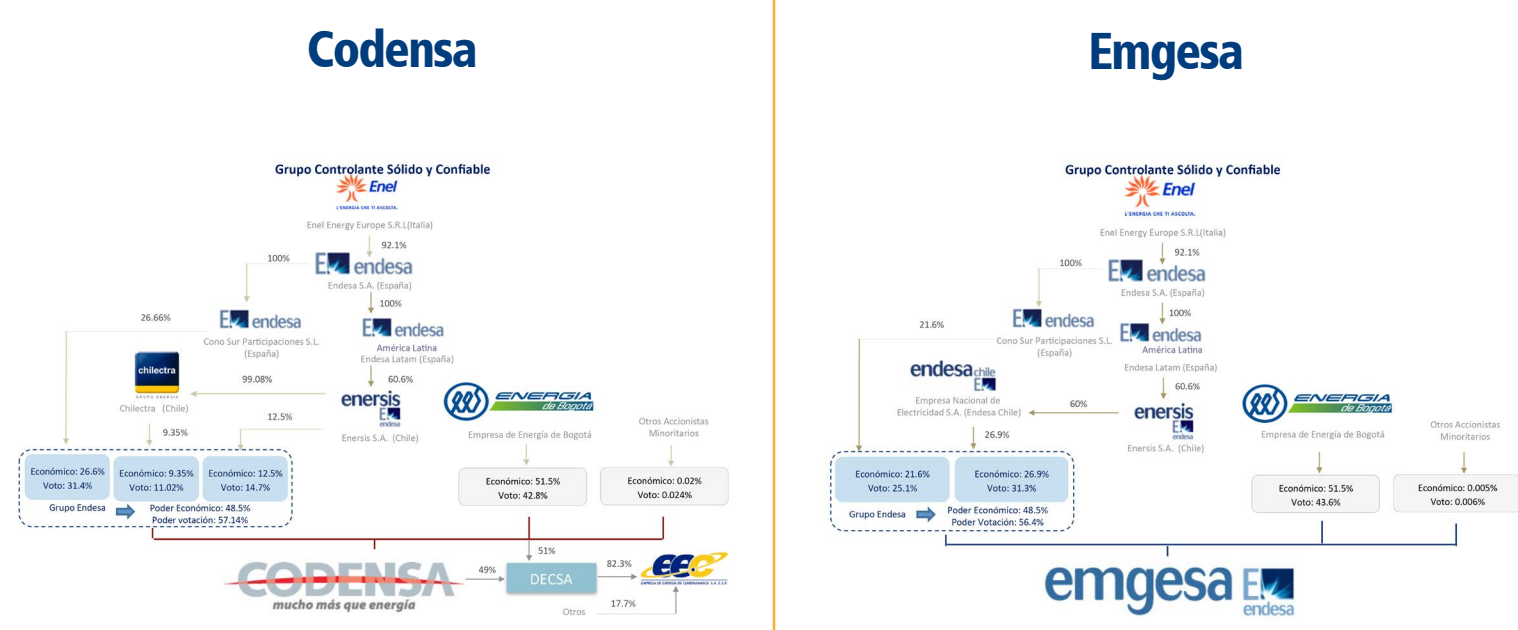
Codensa

Grupo Controlante Sólido y Confiable

Enel

L'ENERGIA CHE TI ASCOLTA.

Enel Energy Europe S.R.L(Italia)

92.1%

100%

endesa

Endesa S.A. (España)

100%

26.66%

endesa

Cono Sur Participaciones S.L. (España)

endesa

América Latina

Endesa Latam (España)

chilectra

99.08%

60.6%

Chilectra (Chile)

enersis

12.5%

Enersis S.A. (Chile)

9.35%

ENERGIA de Bogotá

Empresa de Energía de Bogotá

Otros Accionistas Minoritarios

Económico: 26.6%
Voto: 31.4%

Económico: 9.35%
Voto: 11.02%

Económico: 12.5%
Voto: 14.7%

Grupo Endesa

Poder Económico: 48.5%
Poder votación: 57.14%

Económico: 51.5%
Voto: 42.8%

Económico: 0.02%
Voto: 0.024%

51%

CODENSA

mucho más que energía

49%

DECSA

82.3%

EEC

17.7%

Otros

Emgesa

Grupo Controlante Sólido y Confiable

Enel

L'ENERGIA CHE TI ASCOLTA.

Enel Energy Europe S.R.L(Italia)

92.1%

100%

endesa

Endesa S.A. (España)

100%

21.6%

endesa

Cono Sur Participaciones S.L. (España)

endesa

América Latina

Endesa Latam (España)

endesa chile

60.6%

Empresa Nacional de Electricidad S.A. (Endesa Chile)

60%

enersis

Enersis S.A. (Chile)

26.9%

ENERGIA de Bogotá

Empresa de Energía de Bogotá

Otros Accionistas Minoritarios

Económico: 21.6%
Voto: 25.1%

Económico: 26.9%
Voto: 31.3%

Grupo Endesa

Poder Económico: 48.5%
Poder Votación: 56.4%

Económico: 51.5%
Voto: 43.6%

Económico: 0.005%
Voto: 0.006%

emgesa endesa